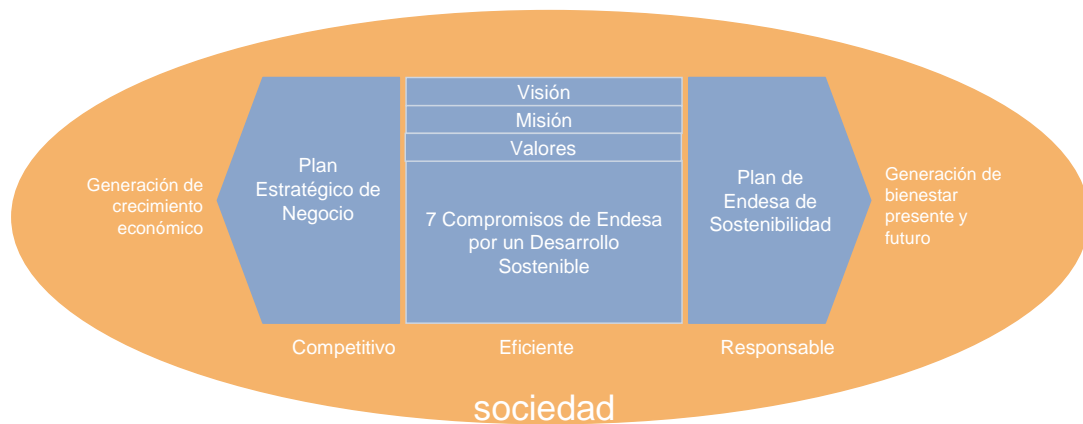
Generación de crecimiento económico

Plan Estratégico de Negocio

Visión

Misión

Valores

7 Compromisos de Endesa por un Desarrollo Sostenible

Plan de Endesa de Sostenibilidad

Generación de bienestar presente y futuro

Competitivo

Eficiente

Responsable

sociedad